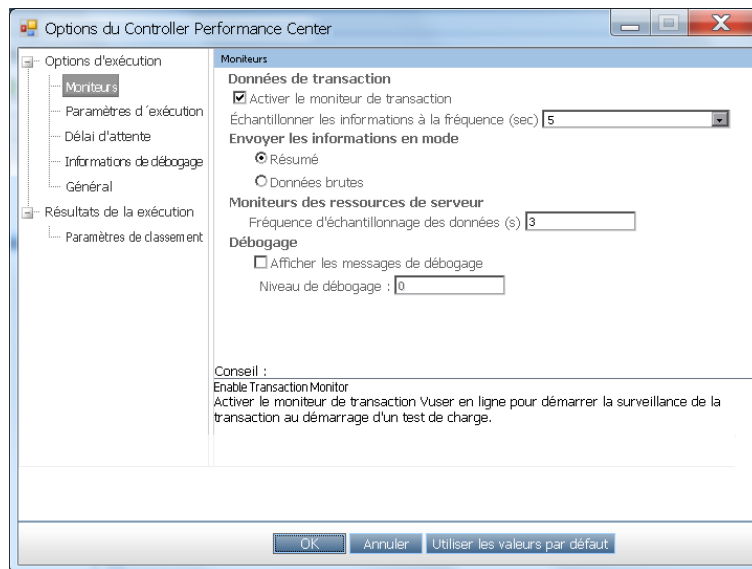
Options du Controller Performance Center

Options d'exécution
Moniteurs
Paramètres d´exécution
Délai d'attente
Informations de débogage
Général
Résultats de la exécution
Paramètres de classement

Moniteurs
Données de transaction
☑ Activer le moniteur de transaction
Échantillonner les informations à la fréquence (sec) 5
Envoyer les informations en mode
Résumé
Données brutes
Moniteurs des ressources de serveur
Fréquence d'échantillonnage des données (s) 3
Débogage
Afficher les messages de débogage
Niveau de débogage : 0

Conseil :
Enable Transaction Monitor
Activer le moniteur de transaction Vuser en ligne pour démarrer la surveillance de la transaction au démarrage d'un test de charge.

OK
Annuler
Utiliser les valeurs par défaut